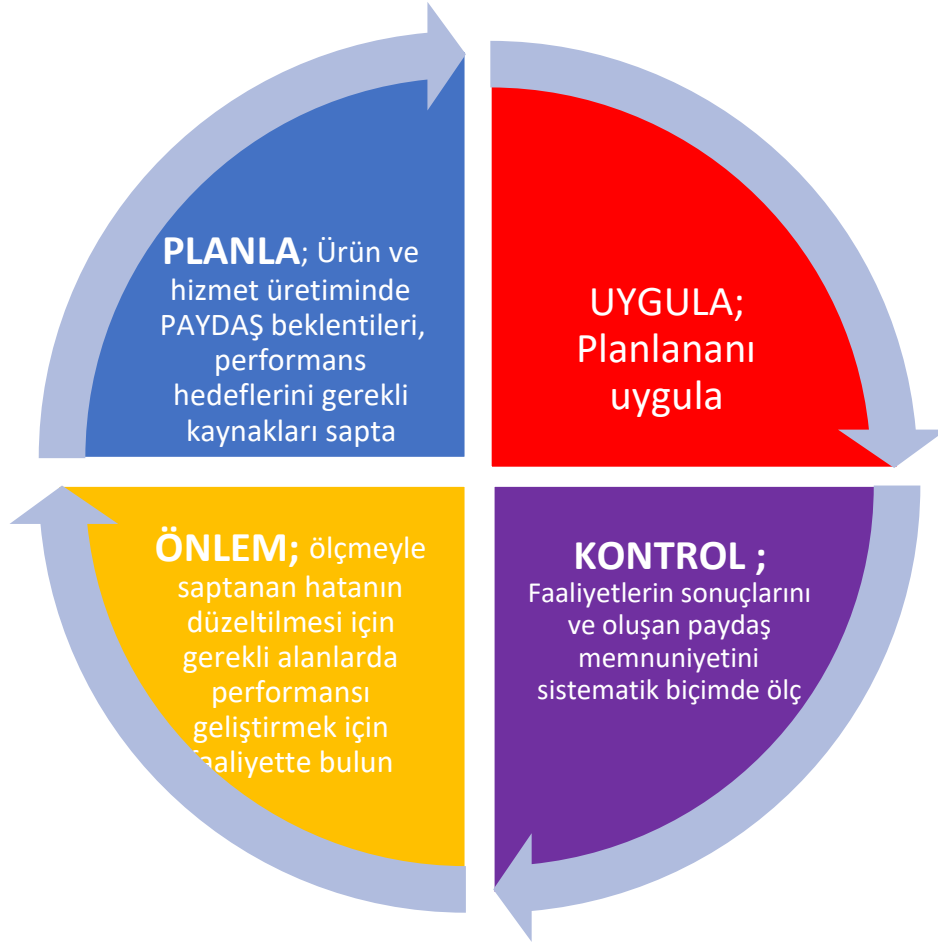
PLANLA; Ürün ve hizmet üretiminde PAYDAŞ beklentileri, performans hedeflerini gerekli kaynakları sapta

UYGULA; Planlananı uygula

KONTROL ; Faaliyetlerin sonuçlarını ve oluşan paydaş memnuniyetini sistematik biçimde ölç

ÖNLEM; ölçmeyle saptanan hatanın düzeltilmesi için gerekli alanlarda performansı geliştirmek için faaliyette bulun